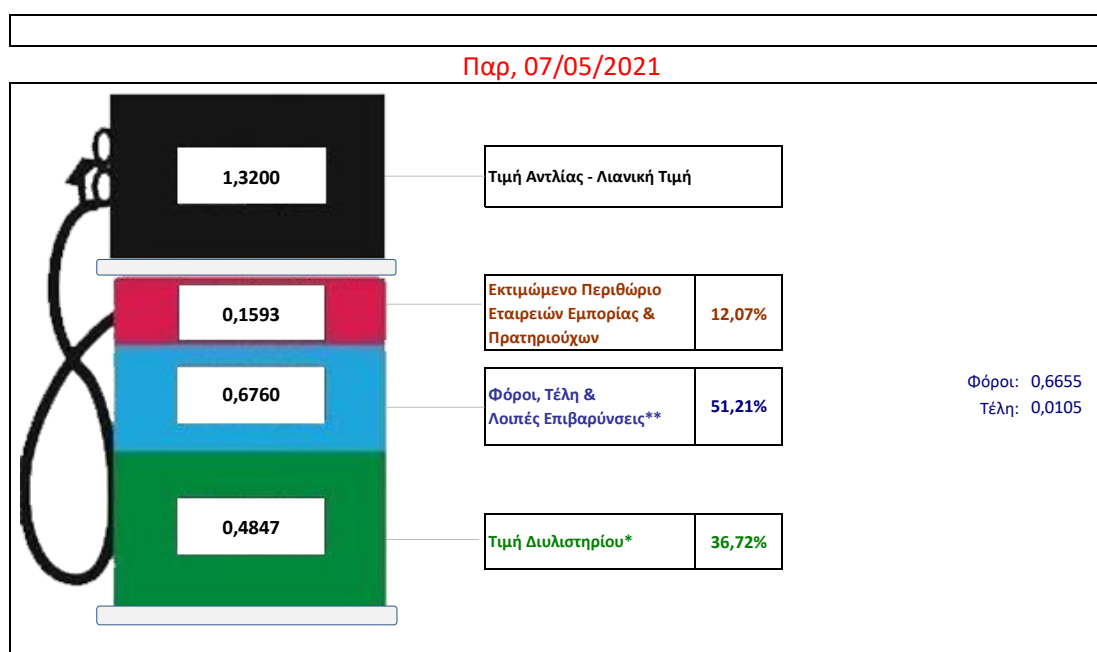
Παρ, 07/05/2021

1,3200

Τιμή Αντλίας - Λιανική Τιμή

0,1593

Εκτιμώμενο Περιθώριο Εταιρειών Εμπορίας & Πρατηριούχων

12,07%

0,6760

Φόροι, Τέλη & Λοιπές Επιβαρύνσεις**

51,21%

Φόροι: 0,6655
Τέλη: 0,0105

0,4847

Τιμή Διυλιστηρίου*

36,72%